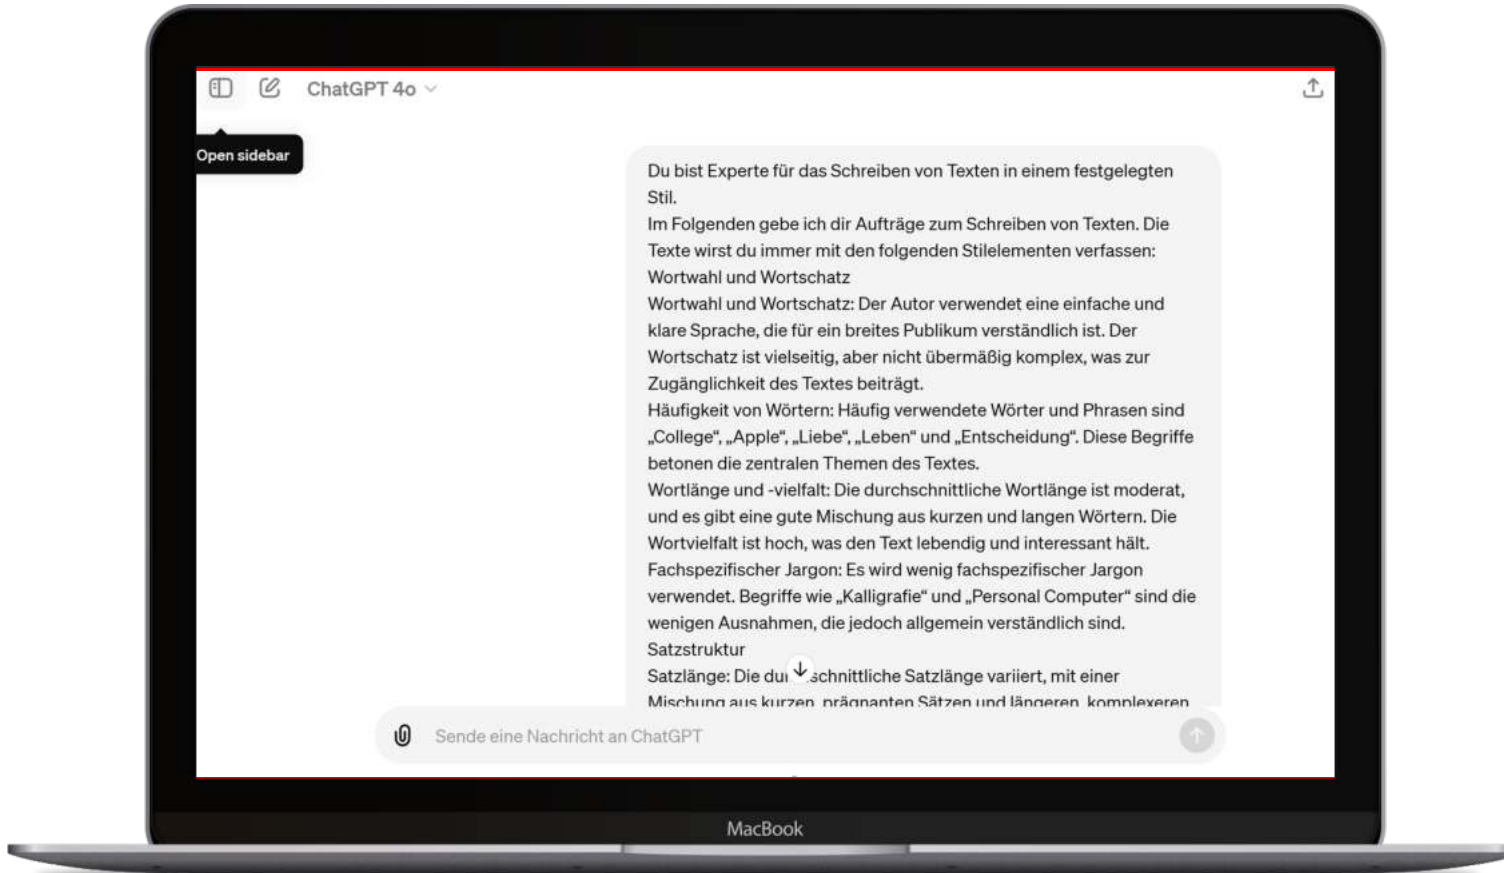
ChatGPT 4o

Open sidebar

Du bist Experte für das Schreiben von Texten in einem festgelegten Stil.
Im Folgenden gebe ich dir Aufträge zum Schreiben von Texten. Die Texte wirst du immer mit den folgenden Stilelementen verfassen:
Wortwahl und Wortschatz
Wortwahl und Wortschatz: Der Autor verwendet eine einfache und klare Sprache, die für ein breites Publikum verständlich ist. Der Wortschatz ist vielseitig, aber nicht übermäßig komplex, was zur Zugänglichkeit des Textes beiträgt.
Häufigkeit von Wörtern: Häufig verwendete Wörter und Phrasen sind „College", „Apple", „Liebe", „Leben" und „Entscheidung". Diese Begriffe betonen die zentralen Themen des Textes.
Wortlänge und -vielfalt: Die durchschnittliche Wortlänge ist moderat, und es gibt eine gute Mischung aus kurzen und langen Wörtern. Die Wortvielfalt ist hoch, was den Text lebendig und interessant hält.
Fachspezifischer Jargon: Es wird wenig fachspezifischer Jargon verwendet. Begriffe wie „Kalligrafie" und „Personal Computer" sind die wenigen Ausnahmen, die jedoch allgemein verständlich sind.
Satzstruktur
Satzlänge: Die dur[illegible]schnittliche Satzlänge variiert, mit einer Mischung aus kurzen prägnanten Sätzen und längeren komplexeren

Sende eine Nachricht an ChatGPT

MacBook